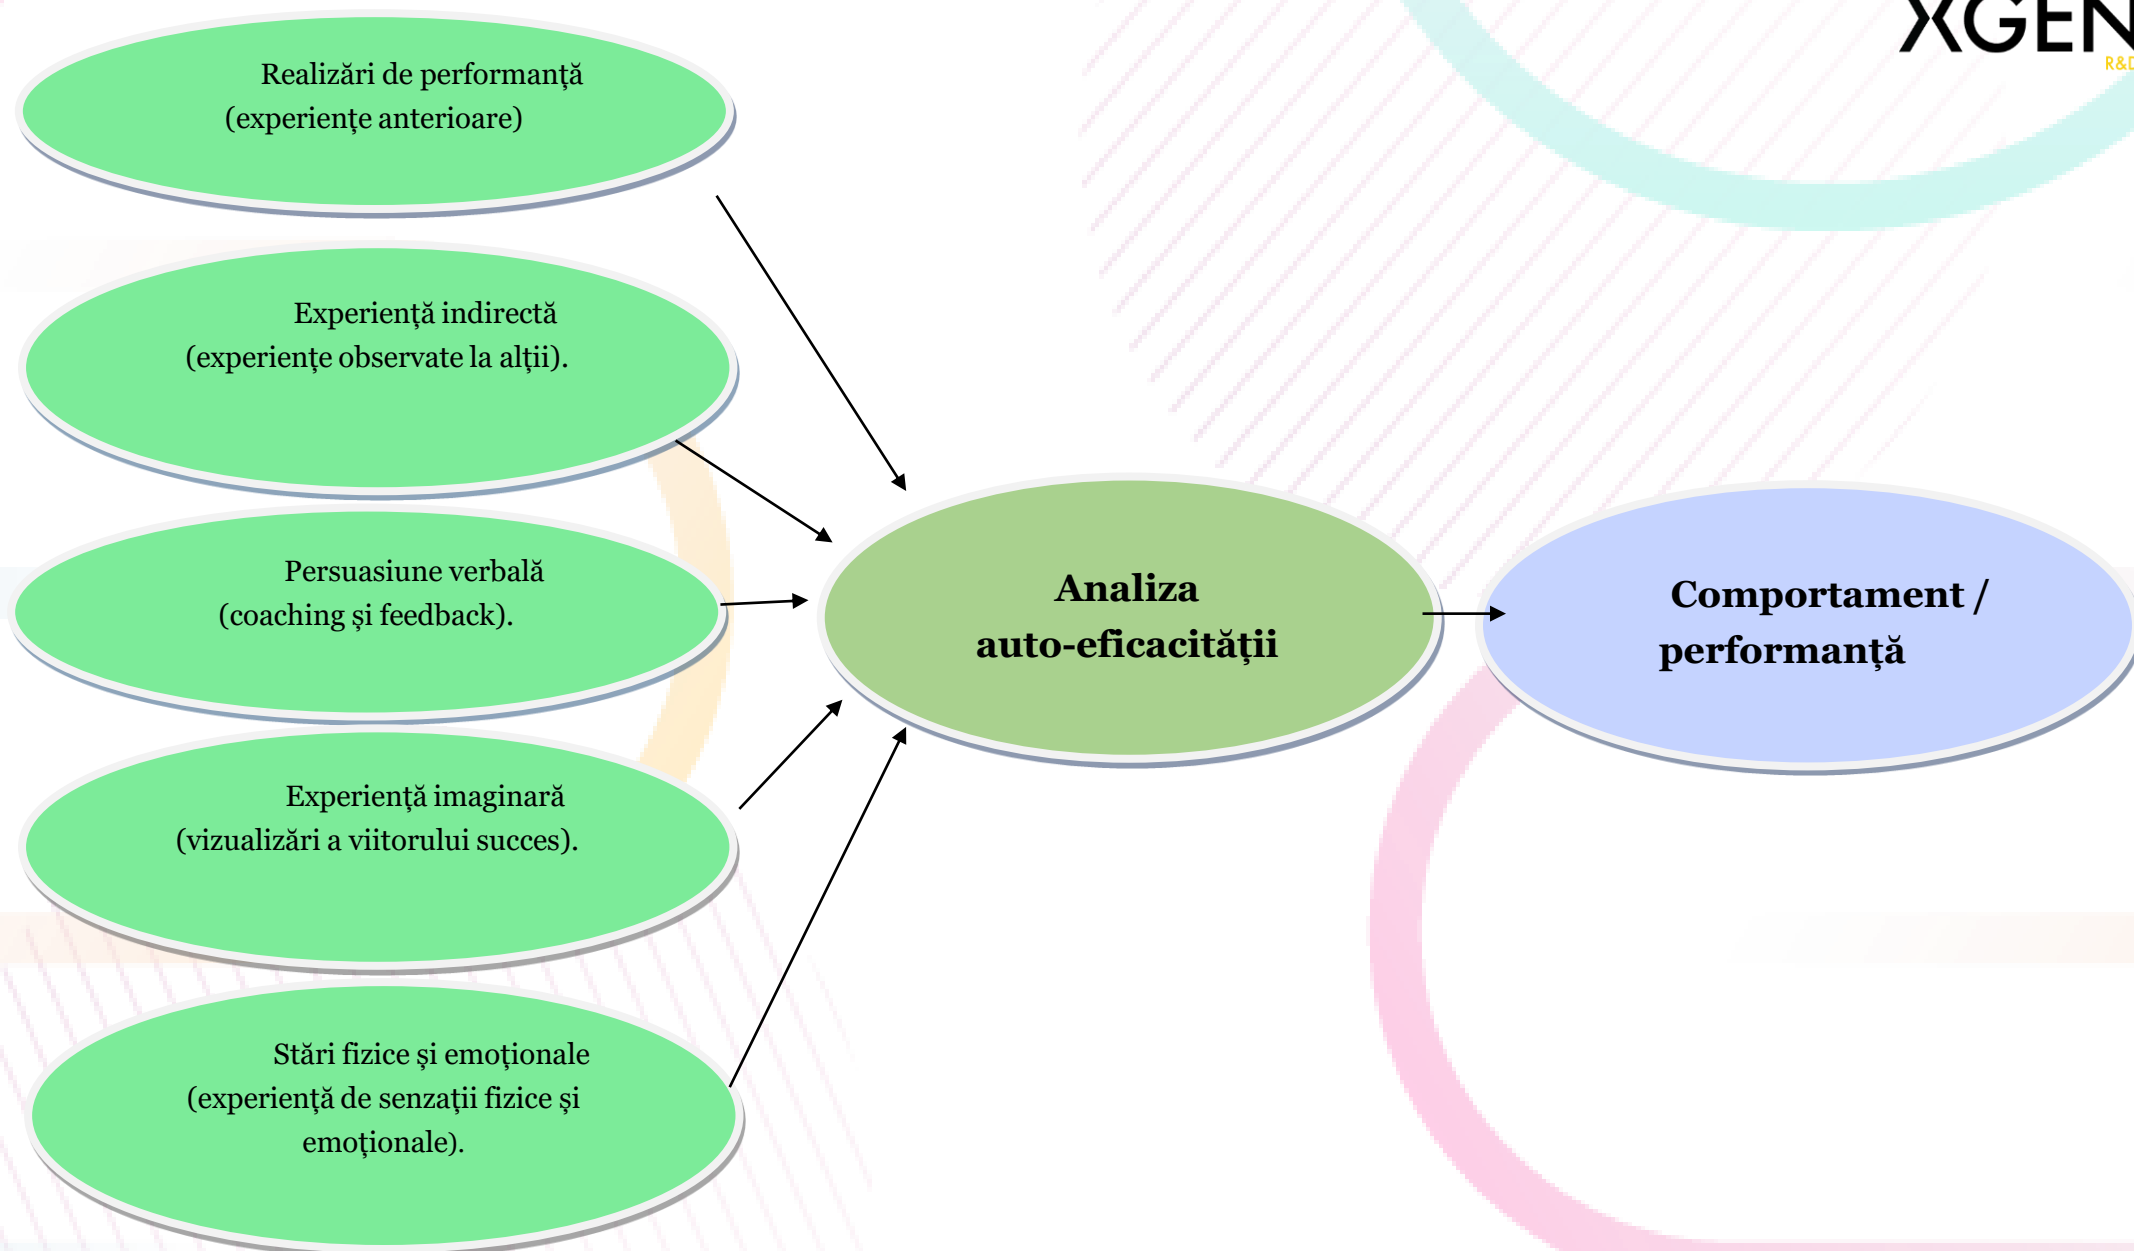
XGEN
R&D

Realizări de performanţă
(experienţe anterioare)

Experienţă indirectă
(experienţe observate la alţii).

Persuasiune verbală
(coaching şi feedback).

Experienţă imaginară
(vizualizări a viitorului succes).

Stări fizice şi emoţionale
(experienţă de senzaţii fizice şi emoţionale).

Analiza
auto-eficacităţii

Comportament /
performanţă